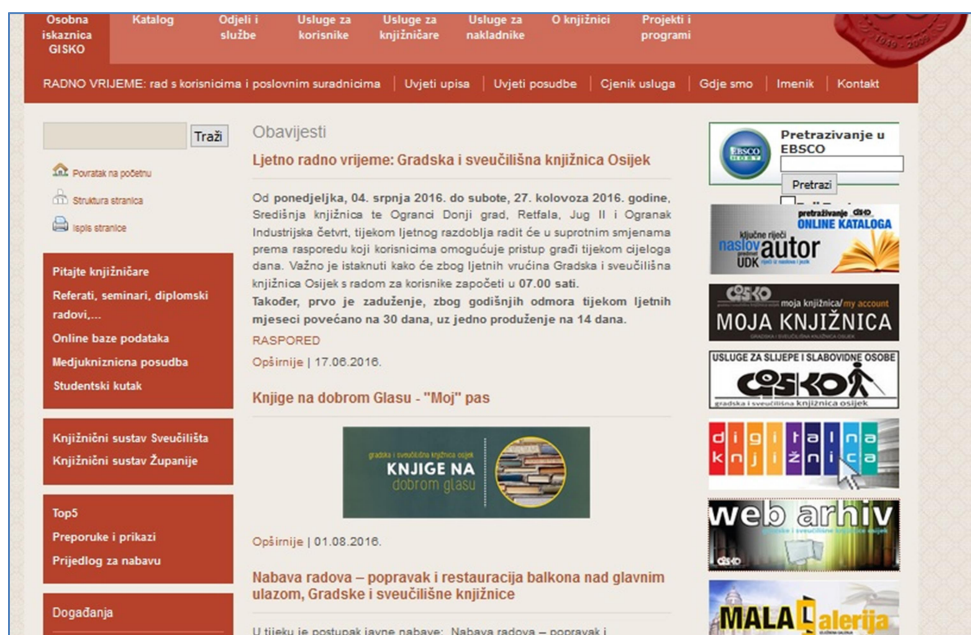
Osobna iskaznica GISKO | Katalog | Odjeli i službe | Usluge za korisnike | Usluge za knjižničare | Usluge za nakladnike | O knjižnici | Projekti i programi

RADNO VRIJEME: rad s korisnicima i poslovnim suradnicima | Uvjeti upisa | Uvjeti posudbe | Cjenik usluga | Gdje smo | Imenik | Kontakt

Traži

Povratak na početnu
Struktura stranica
Ispis stranice

Pitajte knjižničare
Referati, seminari, diplomski radovi,...
Online baze podataka
Medjuknjižnicna posudba
Studentski kutak

Knjižnični sustav Sveučilišta
Knjižnični sustav Županije

Top5
Preporuke i prikazi
Prijedlog za nabavu

Događanja

Obavijesti

Ljetno radno vrijeme: Gradska i sveučilišna knjižnica Osijek

Od ponedjeljka, 04. srpnja 2016. do subote, 27. kolovoza 2016. godine, Središnja knjižnica te Ogranci Donji grad, Retfala, Jug II i Ogranak Industrijska četvrt, tijekom ljetnog razdoblja radit će u suprotnim smjenama prema rasporedu koji korisnicima omogućuje pristup građi tijekom cijeloga dana. Važno je istaknuti kako će zbog ljetnih vrućina Gradska i sveučilišna knjižnica Osijek s radom za korisnike započeti u 07.00 sati.
Također, prvo je zaduženje, zbog godišnjih odmora tijekom ljetnih mjeseci povećano na 30 dana, uz jedno produženje na 14 dana.
RASPORED
Opširnije | 17.06.2016.

Knjige na dobrom Glasu - "Moj" pas

gradska i sveučilišna knjižnica osijek
KNJIGE NA dobrom glasu

Opširnije | 01.08.2016.

Nabava radova – popravak i restauracija balkona nad glavnim ulazom, Gradske i sveučilišne knjižnice

U tijeku je postupak javne nabave: Nabava radova – popravak i

EBSCO HOST
Pretraživanje u EBSCO
Pretraži

pretraživanje GISKO ONLINE KATALOGA
ključne riječi naslov autor predmet UDK
GISKO moja knjižnica/my account
MOJA KNJIŽNICA
GRADSKA I SVEUČILIŠNA KNJIŽNICA OSIJEK
USLUGE ZA SLIJEPE I SLABOVIDNE OSOBE
GISKO
gradska i sveučilišna knjižnica osijek
digitalna knjižnica
web arhiv
GISKO
MALA galerija